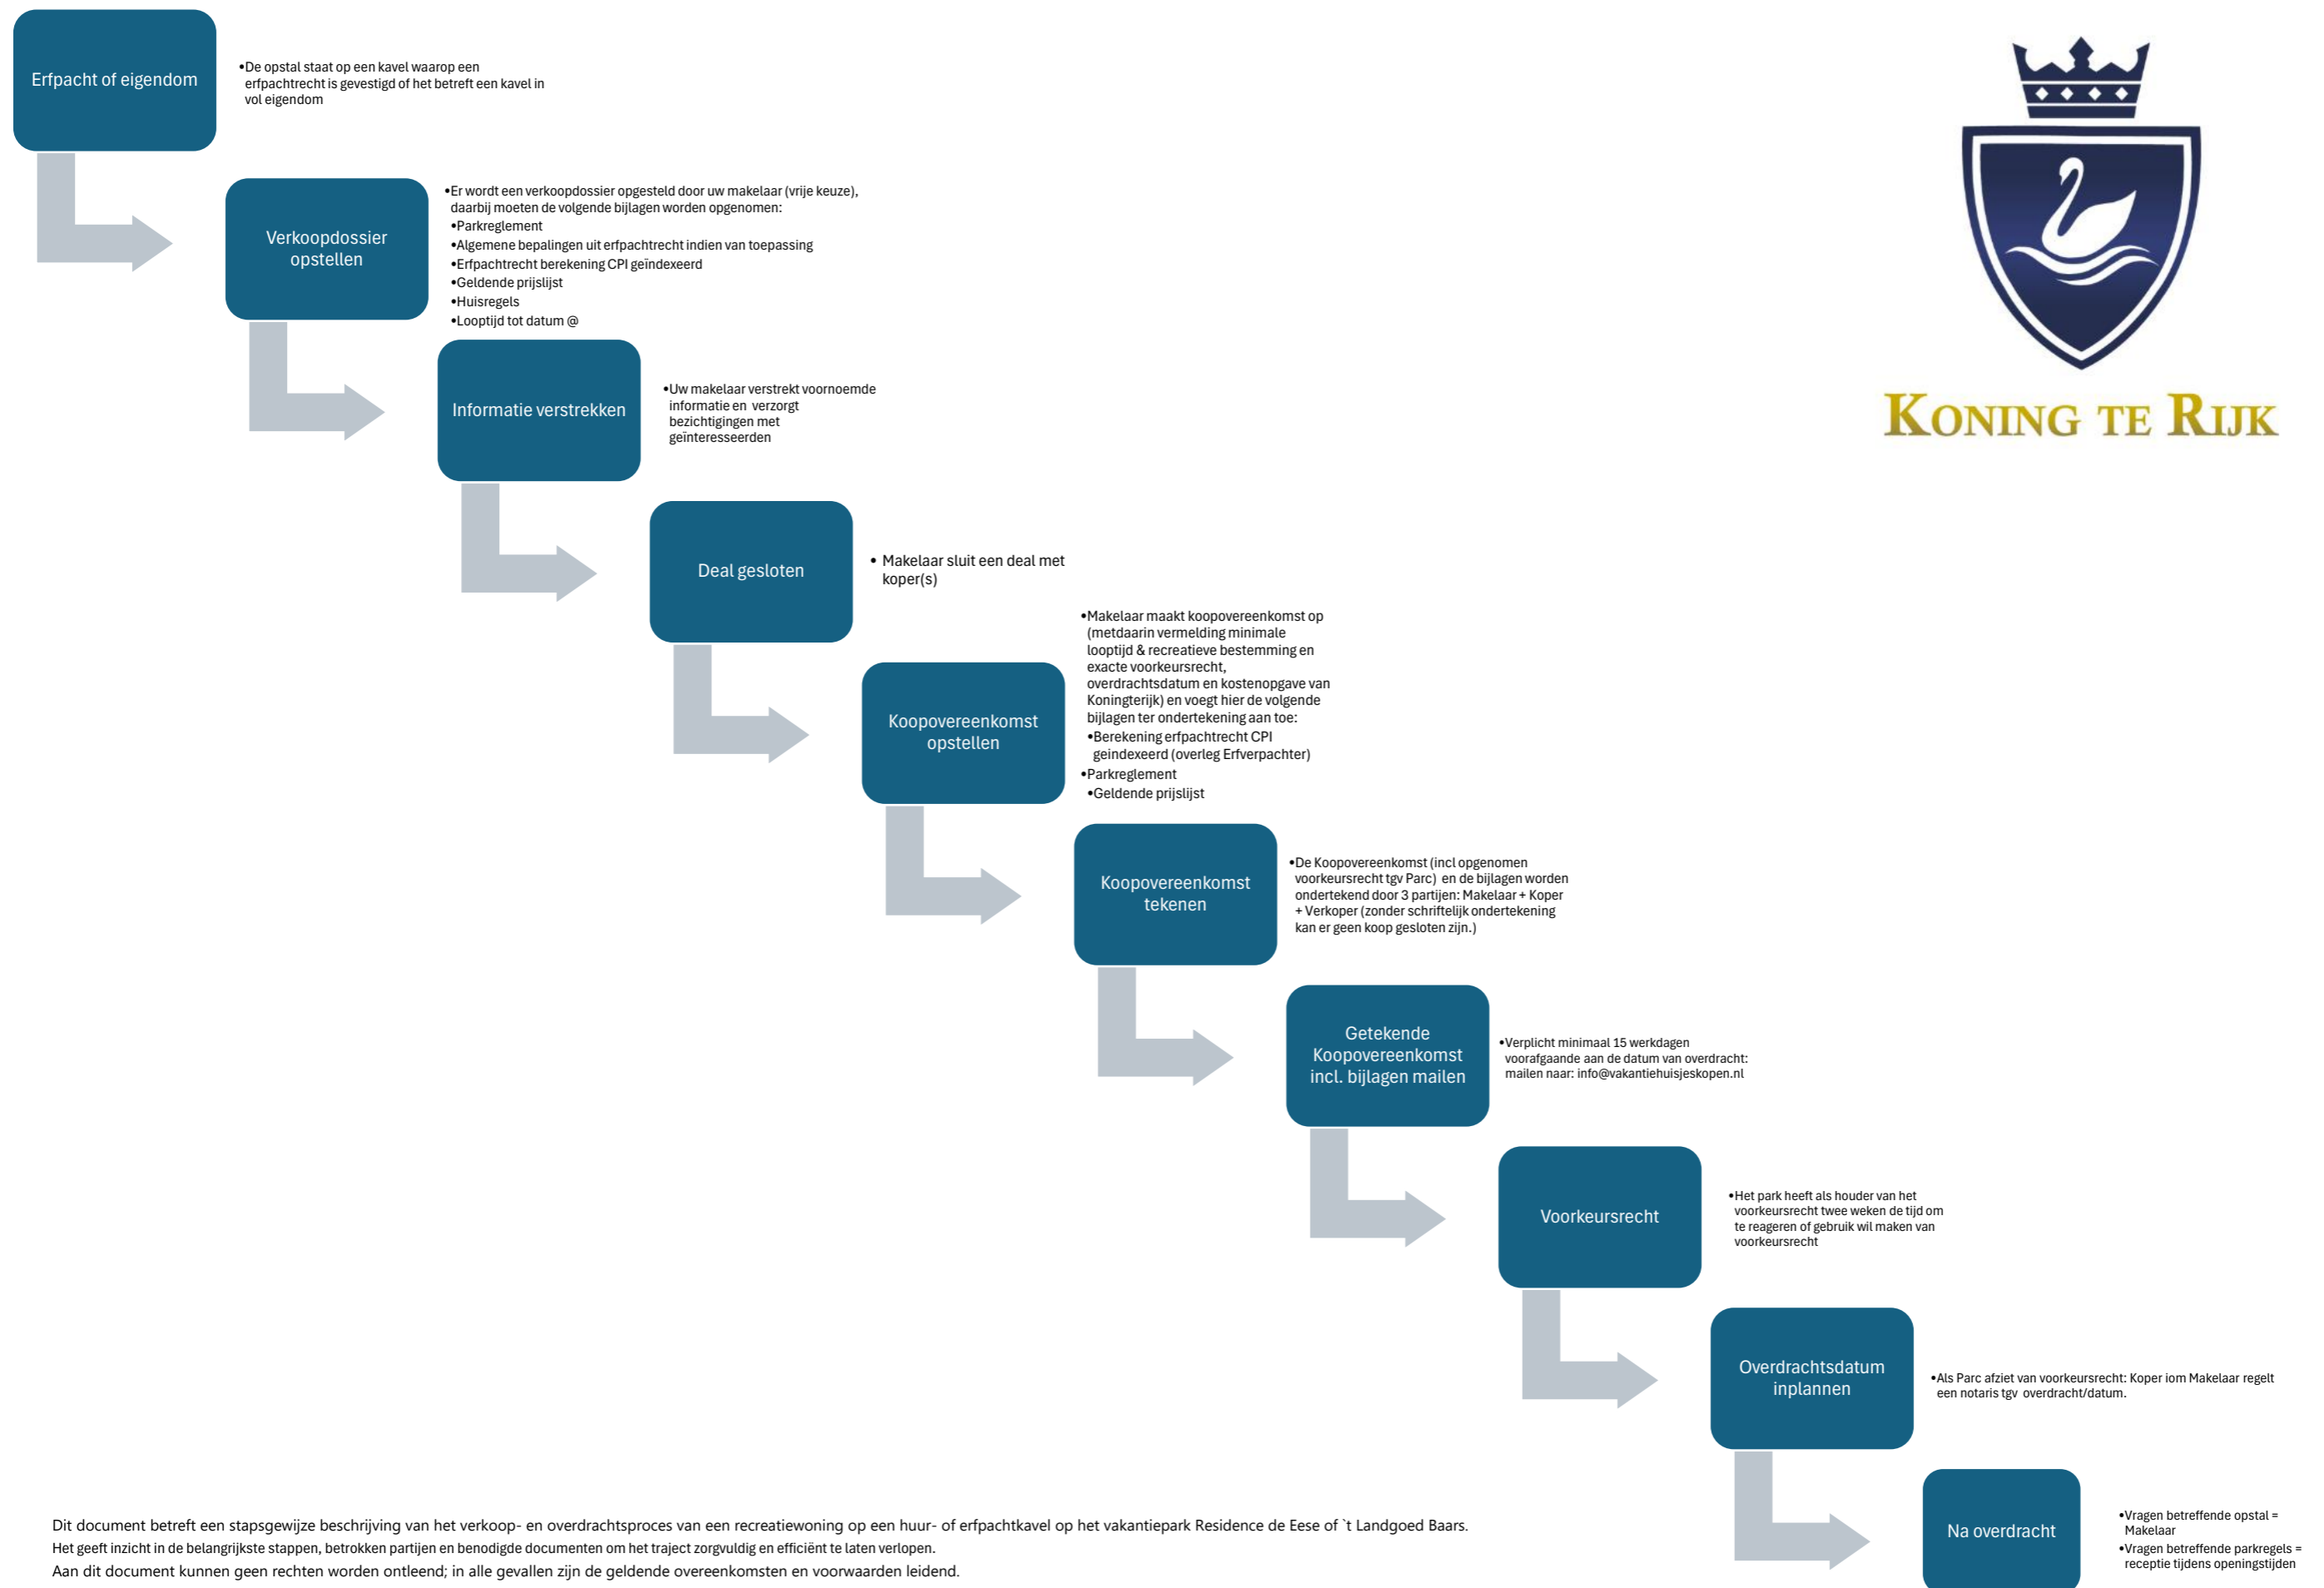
Erfpacht of eigendom

•De opstal staat op een kavel waarop een erfpachtrecht is gevestigd of het betreft een kavel in vol eigendom

KONING TE RIJK

Verkoopdossier opstellen

•Er wordt een verkoopdossier opgesteld door uw makelaar (vrije keuze), daarbij moeten de volgende bijlagen worden opgenomen:
•Parkreglement
•Algemene bepalingen uit erfpachtrecht indien van toepassing
•Erfpachtrecht berekening CPI geïndexeerd
•Geldende prijslijst
•Huisregels
•Looptijd tot datum @

Informatie verstrekken

•Uw makelaar verstrekt voornoemde informatie en verzorgt bezichtigingen met geïnteresseerden

Deal gesloten

• Makelaar sluit een deal met koper(s)

Koopovereenkomst opstellen

•Makelaar maakt koopovereenkomst op (metdaarin vermelding minimale looptijd & recreatieve bestemming en exacte voorkeursrecht, overdrachtsdatum en kostenopgave van Koningterijk) en voegt hier de volgende bijlagen ter ondertekening aan toe:
•Berekening erfpachtrecht CPI geindexeerd (overleg Erfverpachter)
•Parkreglement
•Geldende prijslijst

Koopovereenkomst tekenen

•De Koopovereenkomst (incl opgenomen voorkeursrecht tgv Parc) en de bijlagen worden ondertekend door 3 partijen: Makelaar + Koper + Verkoper (zonder schriftelijk ondertekening kan er geen koop gesloten zijn.)

Getekende Koopovereenkomst incl. bijlagen mailen

•Verplicht minimaal 15 werkdagen voorafgaande aan de datum van overdracht: mailen naar: info@vakantiehuisjeskopen.nl

Voorkeursrecht

•Het park heeft als houder van het voorkeursrecht twee weken de tijd om te reageren of gebruik wil maken van voorkeursrecht

Overdrachtsdatum inplannen

•Als Parc afziet van voorkeursrecht: Koper iom Makelaar regelt een notaris tgv overdracht/datum.

Na overdracht

•Vragen betreffende opstal = Makelaar
•Vragen betreffende parkregels = receptie tijdens openingstijden

Dit document betreft een stapsgewijze beschrijving van het verkoop- en overdrachtsproces van een recreatiewoning op een huur- of erfpachtkavel op het vakantiepark Residence de Eese of `t Landgoed Baars.
Het geeft inzicht in de belangrijkste stappen, betrokken partijen en benodigde documenten om het traject zorgvuldig en efficiënt te laten verlopen.
Aan dit document kunnen geen rechten worden ontleend; in alle gevallen zijn de geldende overeenkomsten en voorwaarden leidend.